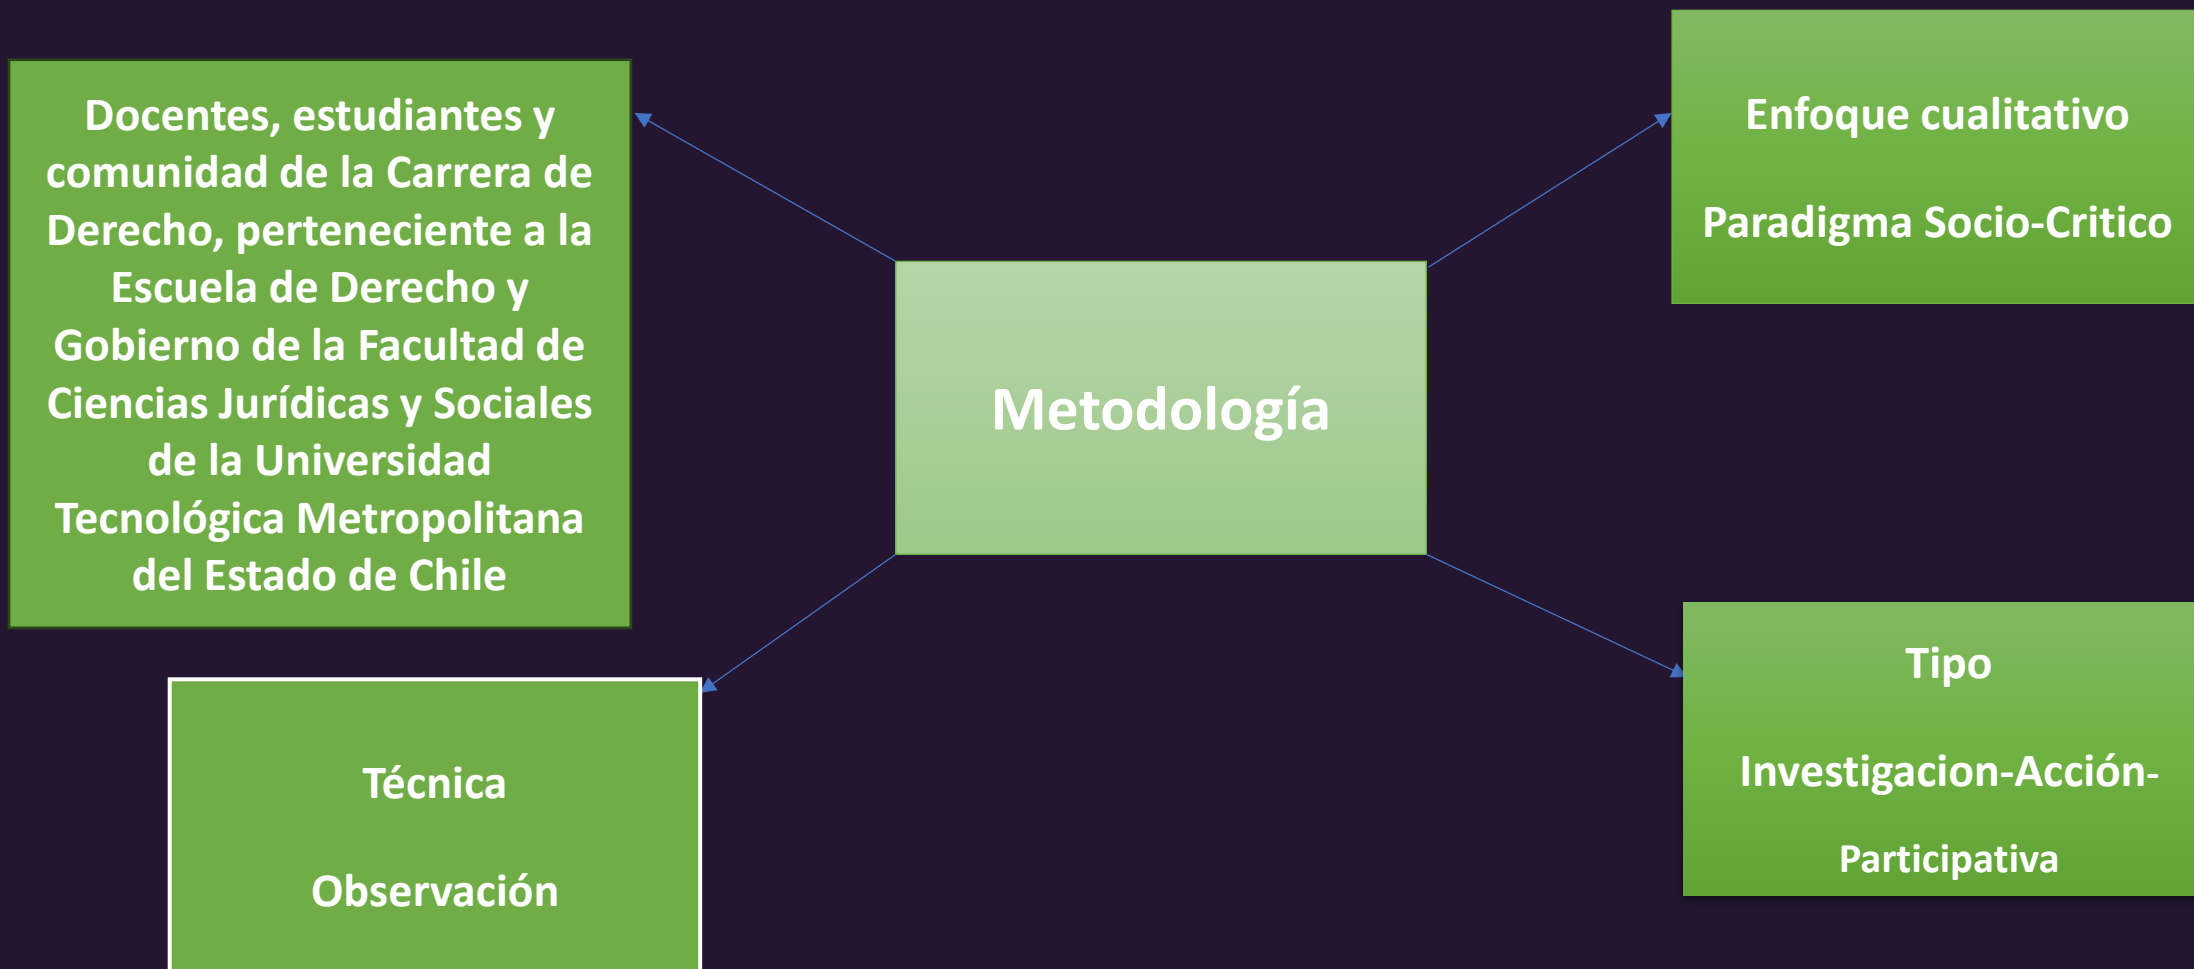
Docentes, estudiantes y comunidad de la Carrera de Derecho, perteneciente a la Escuela de Derecho y Gobierno de la Facultad de Ciencias Jurídicas y Sociales de la Universidad Tecnológica Metropolitana del Estado de Chile

Metodología

Enfoque cualitativo

Paradigma Socio-Critico

Técnica

Observación

Tipo

Investigacion-Acción-

Participativa